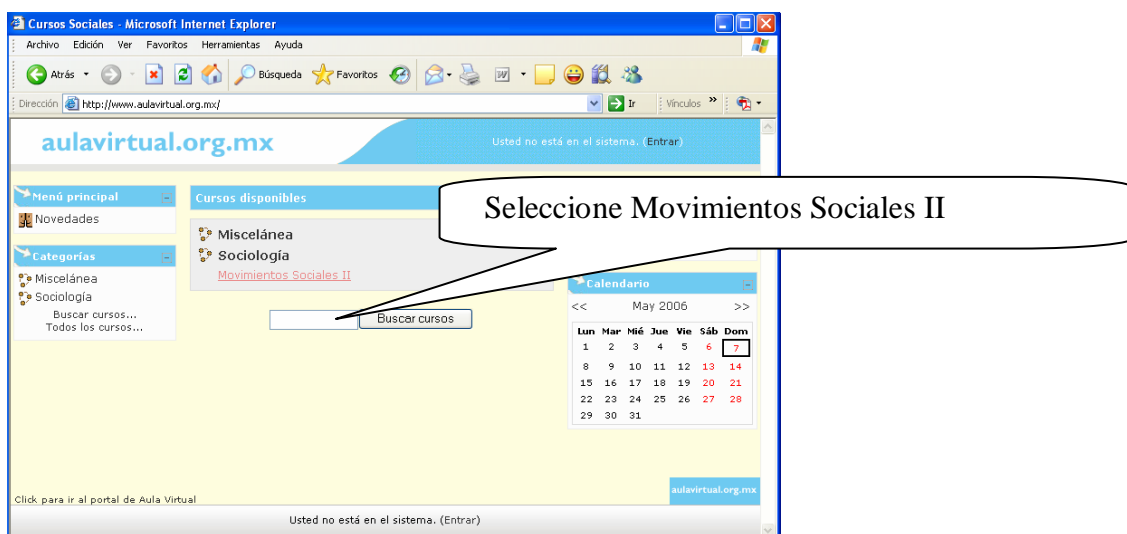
Cursos Sociales - Microsoft Internet Explorer

Archivo Edición Ver Favoritos Herramientas Ayuda

Atrás Búsqueda Favoritos

Dirección http://www.aulavirtual.org.mx/ Ir Vínculos

aulavirtual.org.mx

Usted no está en el sistema. (Entrar)

Menú principal

Novedades

Categorías

Miscelánea
Sociología
Buscar cursos...
Todos los cursos...

Cursos disponibles

Miscelánea
Sociología
Movimientos Sociales II

Buscar cursos

Seleccione Movimientos Sociales II

Calendario

| << | | May 2006 | | | | >> |
|---|---|---|---|---|---|---|
| Lun | Mar | Mié | Jue | Vie | Sáb | Dom |
| 1 | 2 | 3 | 4 | 5 | 6 | 7 |
| 8 | 9 | 10 | 11 | 12 | 13 | 14 |
| 15 | 16 | 17 | 18 | 19 | 20 | 21 |
| 22 | 23 | 24 | 25 | 26 | 27 | 28 |
| 29 | 30 | 31 | | | | |

Click para ir al portal de Aula Virtual

aulavirtual.org.mx

Usted no está en el sistema. (Entrar)